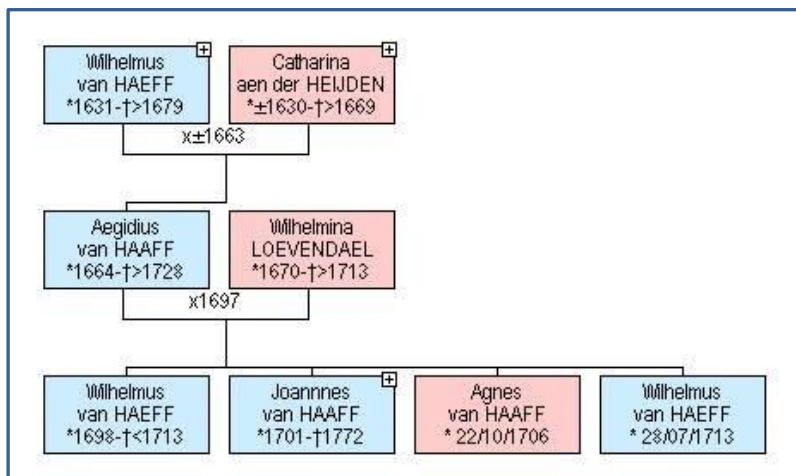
Wilhelmus van HAEFF *1631-†>1679

Catharina aen der HEIJDEN *±1630-†>1669

x±1663

Aegidius van HAAFF *1664-†>1728

Wilhelmina LOEVENDAEL *1670-†>1713

x1697

Wilhelmus van HAEFF *1698-†<1713

Joannnes van HAAFF *1701-†1772

Agnes van HAAFF * 22/10/1706

Wilhelmus van HAEFF * 28/07/1713